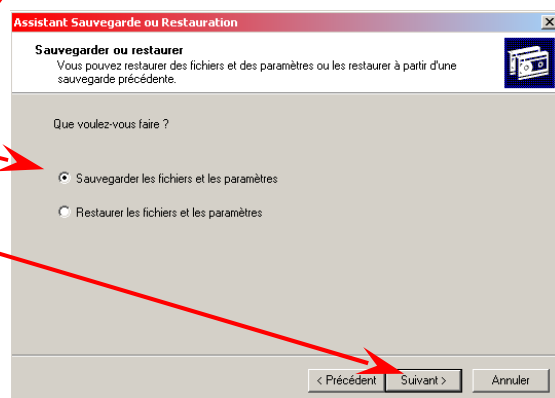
Assistant Sauvegarde ou Restauration

Sauvegarder ou restaurer
Vous pouvez restaurer des fichiers et des paramètres ou les restaurer à partir d'une sauvegarde précédente.

Que voulez-vous faire ?

Sauvegarder les fichiers et les paramètres

Restaurer les fichiers et les paramètres

< Précédent Suivant > Annuler